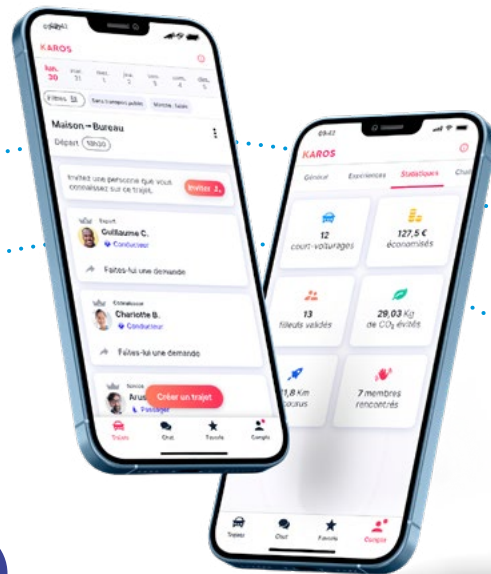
KAROS

lun. 30
mar. 31
mer. 1
jeu. 2
ven. 3
sam. 4
dim. 5

Filtres
Sans transports publics
Montée : Salés

Maison → Bureau
Départ 18h30

Invitez une personne que vous connaissez sur ce trajet.
Invitez

Expert
Guillaume C.
Conducteur
Faites-lui une demande

Chevalier
Charlotte B.
Conducteur
Faites-lui une demande

Novice
Arus
Passager

Créer un trajet

Trajets
Chat
Favoris
Compte

09:42

KAROS

Général
Expériences
Statistiques
Cha

12
court-voiturages

127,5 €
économisés

13
filleuls validés

29,03 Kg
de $CO_2$ évités

1,8 Km
parcourus

7 membres
rencontrés

Trajets
Chat
Favoris
Compte